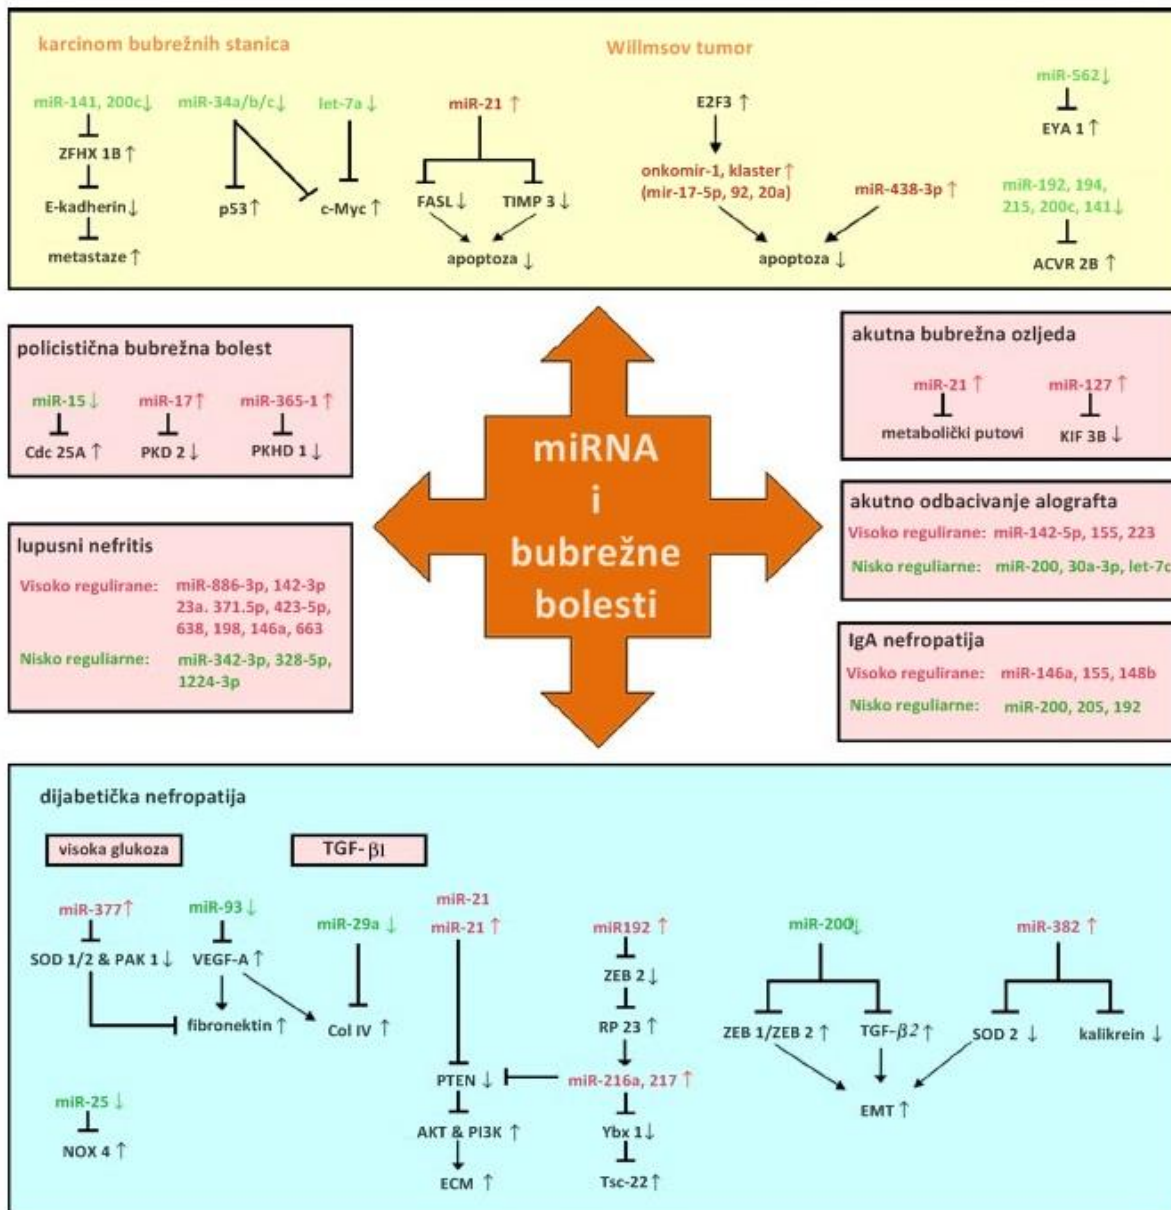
karcinom bubrežnih stanica

miR-141, 200c↓
ZFHX 1B ↑
E-kadherin↓
metastaze ↑

miR-34a/b/c↓
p53↑
c-Myc ↑

let-7a ↓

miR-21 ↑
FASL↓
TIMP 3 ↓
apoptoza ↓

Willmsov tumor

E2F3 ↑
onkomir-1, klaster ↑ (mir-17-5p, 92, 20a)
miR-438-3p ↑
apoptoza ↓

miR-562↓
EYA 1 ↑

miR-192, 194, 215, 200c, 141↓
ACVR 2B ↑

policistična bubrežna bolest

miR-15↓
Cdc 25A ↑
miR-17↑
PKD 2↓
miR-365-1 ↑
PKHD 1↓

lupusni nefritis

Visoko regulirane: miR-886-3p, 142-3p 23a. 371.5p, 423-5p, 638, 198, 146a, 663

Nisko reguliarne: miR-342-3p, 328-5p, 1224-3p

miRNA i bubrežne bolesti

akutna bubrežna ozljeda

miR-21 ↑
metabolički putovi
miR-127 ↑
KIF 3B ↓

akutno odbacivanje alografta

Visoko regulirane: miR-142-5p, 155, 223

Nisko reguliarne: miR-200, 30a-3p, let-7c

IgA nefropatija

Visoko regulirane: miR-146a, 155, 148b

Nisko reguliarne: miR-200, 205, 192

dijabetička nefropatija

visoka glukoza

TGF-$\beta_1$

miR-377↑
SOD 1/2 & PAK 1↓
miR-93↓
VEGF-A ↑
fibronektin ↑
miR-29a ↓
Col IV ↑

miR-25 ↓
NOX 4 ↑

miR-21
miR-21 ↑
PTEN ↓
AKT & PI3K ↑
ECM ↑

miR192 ↑
ZEB 2↓
RP 23 ↑
miR-216a, 217 ↑
Ybx 1↓
Tsc-22↑

miR-200↓
ZEB 1/ZEB 2 ↑
TGF-$\beta 2$↑
EMT ↑

miR-382 ↑
SOD 2 ↓
kalikrein ↓